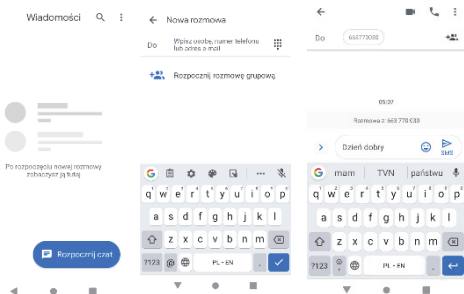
Wiadomości

Po rozpoczęciu nowej rozmowy zobaczysz ją tutaj

Rozpocznij czat

Nowa rozmowa

Do

Wpisz osobę, numer telefonu lub adres e-mail

Rozpocznij rozmowę grupową

q w e r t y u i o p
a s d f g h j k l
z x c v b n m
?123 , PL • EN .

Do 663770030

05:37

Rozmowa z 663 770 030

Dzień dobry

SMS

mam TVN państwu

q w e r t y u i o p
a s d f g h j k l
z x c v b n m
?123 , PL • EN .